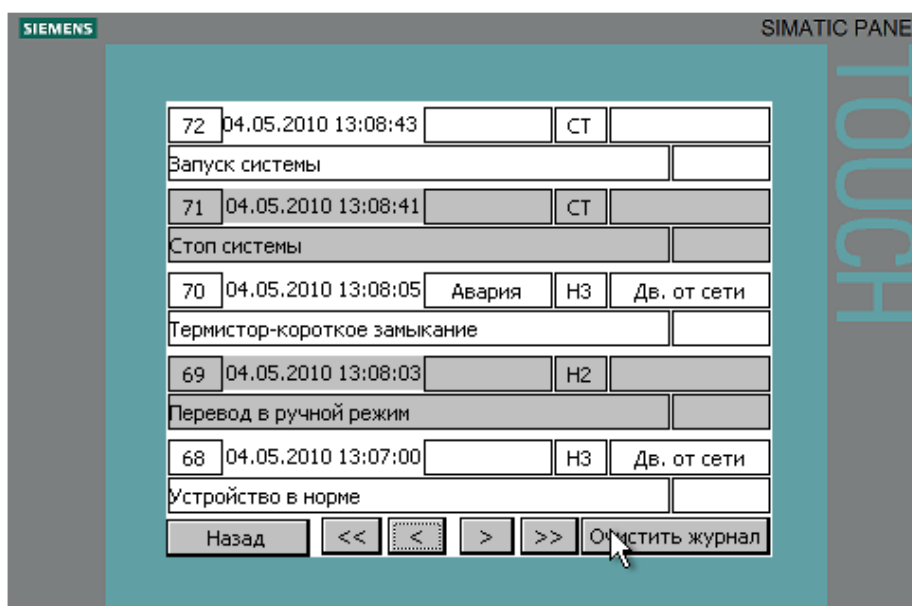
SIEMENS

SIMATIC PANE

TOUCH

72 04.05.2010 13:08:43 СТ

Запуск системы

71 04.05.2010 13:08:41 СТ

Стоп системы

70 04.05.2010 13:08:05 Авария Н3 Дв. от сети

Термистор-короткое замыкание

69 04.05.2010 13:08:03 Н2

Перевод в ручной режим

68 04.05.2010 13:07:00 Н3 Дв. от сети

Устройство в норме

Назад << < > >> Очистить журнал